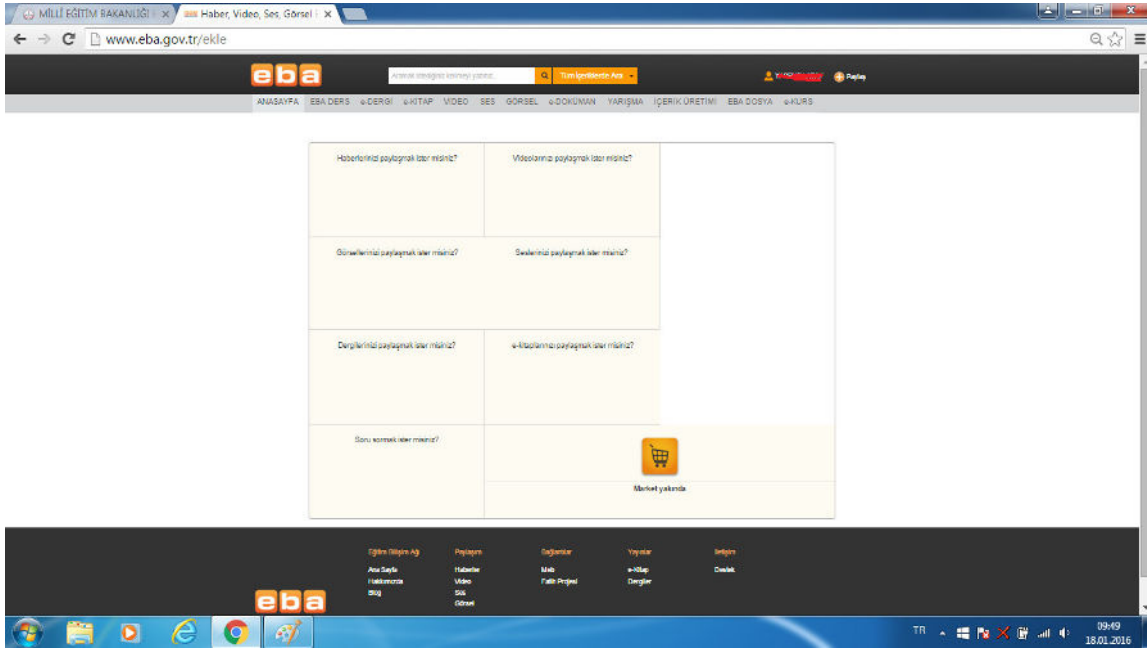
MİLLİ EĞİTİM BAKANLIĞI ×
Haber, Video, Ses, Görsel ×

www.eba.gov.tr/ekle

eba

Aramak istediğiniz kelimeyi yazınız
Tüm İçeriklerde Ara
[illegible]
Paylaş

ANASAYFA EBA DERS e-DERGİ e-KİTAP VİDEO SES GÖRSEL e-DOKÜMAN YARIŞMA İÇERİK ÜRETİMİ EBA DOSYA e-KURS

Haberlerinizi paylaşmak ister misiniz?

Videolarınızı paylaşmak ister misiniz?

Görsellerinizi paylaşmak ister misiniz?

Seslerinizi paylaşmak ister misiniz?

Dergilerinizi paylaşmak ister misiniz?

e-Kitaplarınızı paylaşmak ister misiniz?

Soru sormak ister misiniz?

Market yakında

Eğitim Bilişim Ağı
Ana Sayfa
Hakkımızda
Blog

Paylaşım
Haberler
Video
Ses
Görsel

Bağlantılar
Meb
Fatih Projesi

Yayınlar
e-Kitap
Dergiler

İletişim
Destek

eba

TR
09:49
18.01.2016